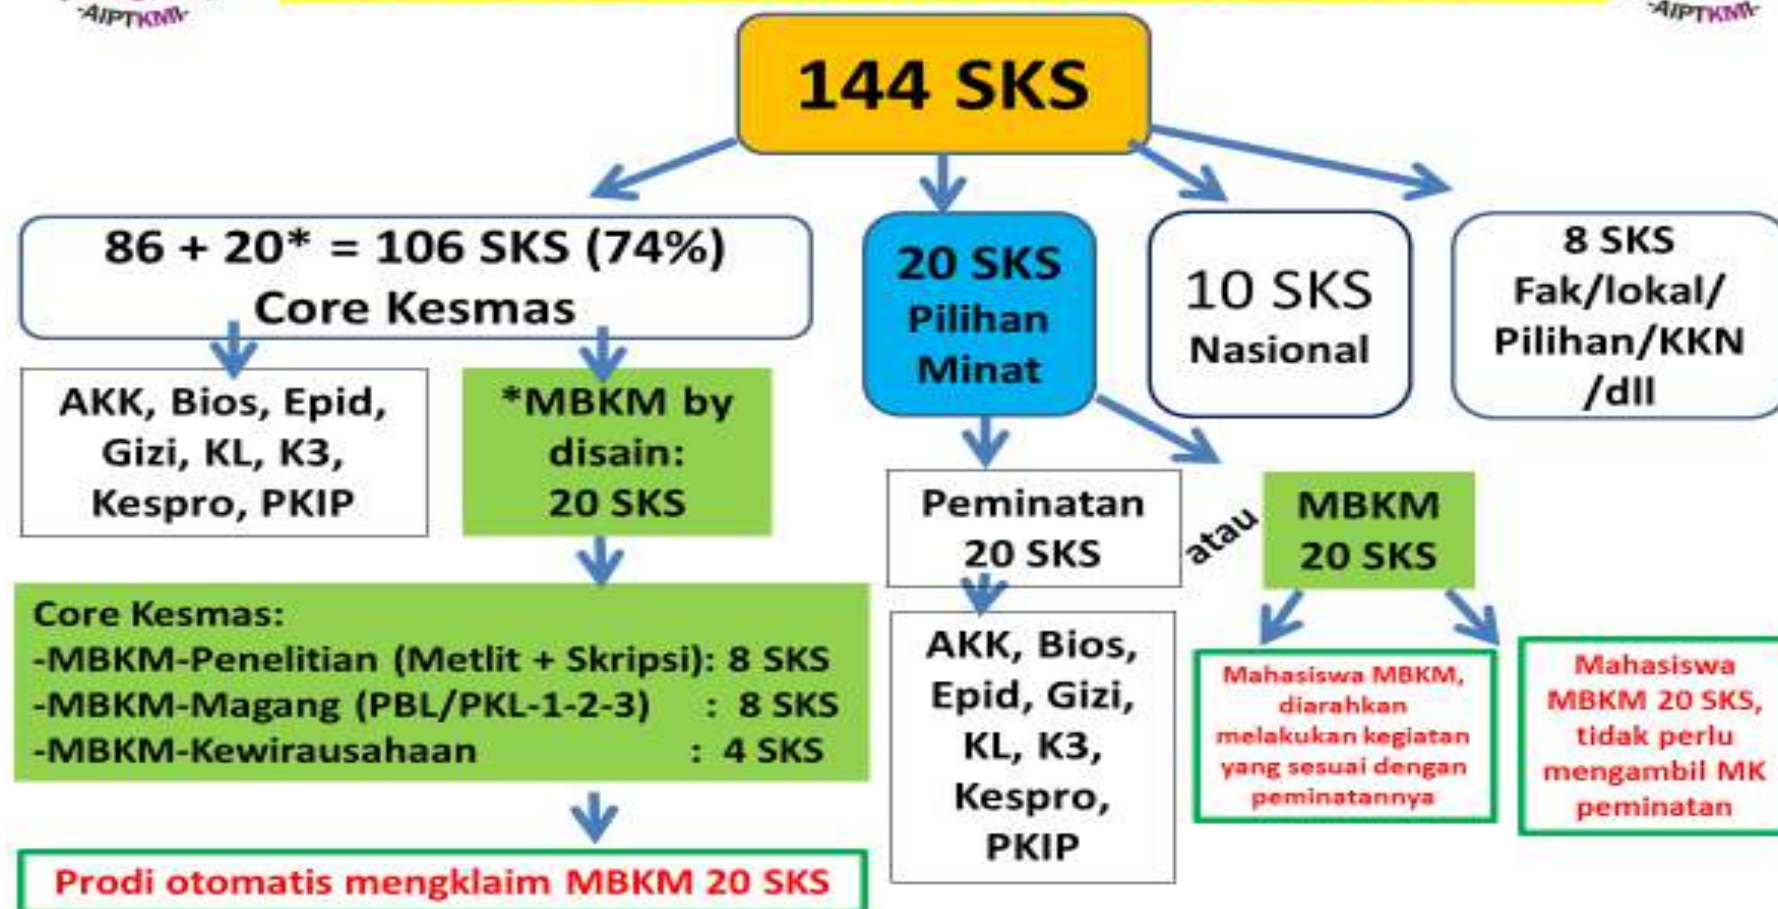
AIPTKMI

AIPTKMI

144 SKS

86 + 20* = 106 SKS (74%)
Core Kesmas

AKK, Bios, Epid, Gizi, KL, K3, Kespro, PKIP

*MBKM by disain: 20 SKS

Core Kesmas:
-MBKM-Penelitian (Metlit + Skripsi): 8 SKS
-MBKM-Magang (PBL/PKL-1-2-3) : 8 SKS
-MBKM-Kewirausahaan : 4 SKS

Prodi otomatis mengklaim MBKM 20 SKS

20 SKS
Pilihan
Minat

Peminatan
20 SKS

AKK, Bios, Epid, Gizi, KL, K3, Kespro, PKIP

atau

MBKM
20 SKS

Mahasiswa MBKM, diarahkan melakukan kegiatan yang sesuai dengan peminatannya

Mahasiswa MBKM 20 SKS, tidak perlu mengambil MK peminatan

10 SKS
Nasional

8 SKS
Fak/lokal/
Pilihan/KKN
/dll